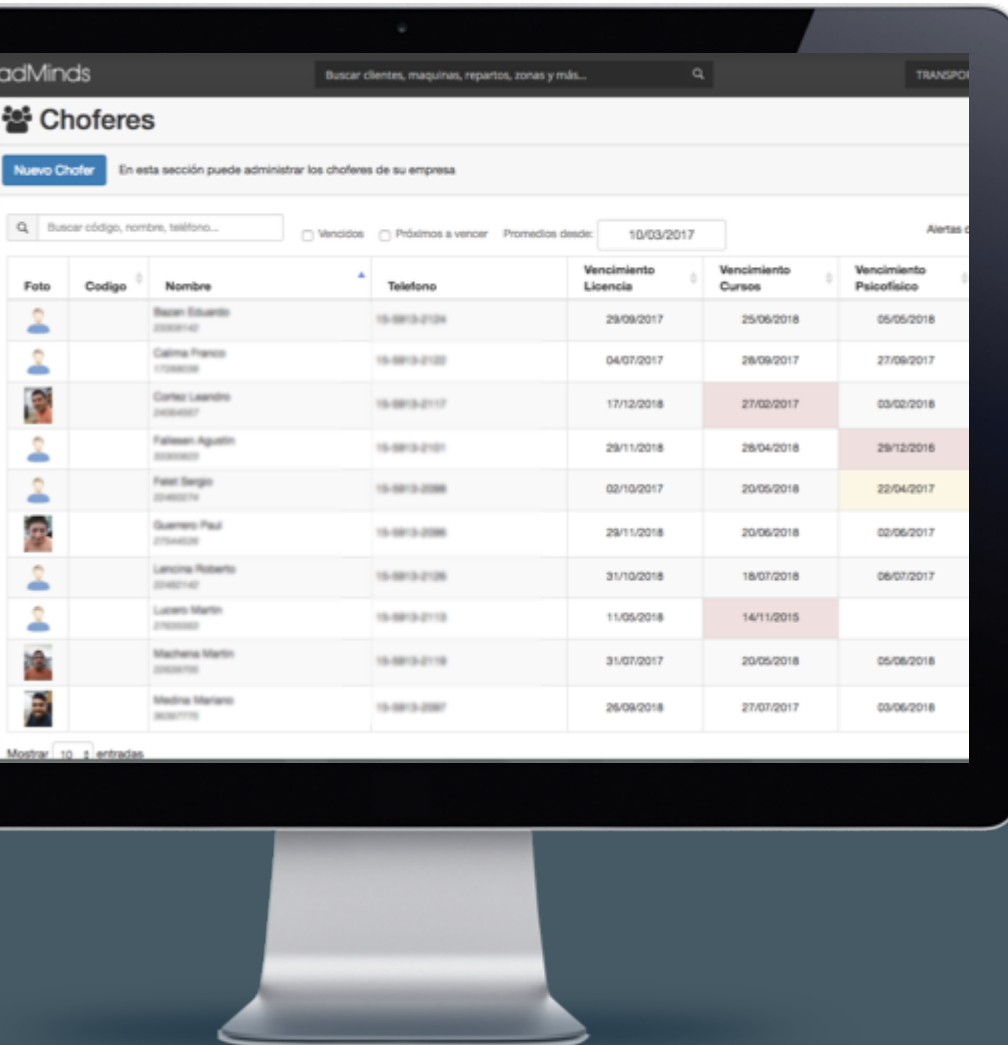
adMinds

Buscar clientes, maquinas, repartos, zonas y más...

TRANSPO

Choferes

Nuevo Chofer

En esta sección puede administrar los choferes de su empresa

Buscar código, nombre, teléfono...

Vencidos

Próximos a vencer

Promedios desde:

10/03/2017

Alertas d

| Foto | Codigo | Nombre | Telefono | Vencimiento Licencia | Vencimiento Cursos | Vencimiento Psicofísico |
|---|---|---|---|---|---|---|
| | | Bazan Eduardo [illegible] | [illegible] | 29/09/2017 | 25/06/2018 | 05/05/2018 |
| | | Calima Franco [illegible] | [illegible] | 04/07/2017 | 28/09/2017 | 27/09/2017 |
| | | Cortez Leandro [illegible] | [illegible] | 17/12/2018 | 27/02/2017 | 03/02/2018 |
| | | Fallesen Agustin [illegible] | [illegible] | 29/11/2018 | 28/04/2018 | 29/12/2016 |
| | | Feist Sergio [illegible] | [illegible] | 02/10/2017 | 20/05/2018 | 22/04/2017 |
| | | Guerrero Paul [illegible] | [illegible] | 29/11/2018 | 20/06/2018 | 02/06/2017 |
| | | Lencina Roberto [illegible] | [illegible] | 31/10/2018 | 18/07/2018 | 08/07/2017 |
| | | Lucero Martin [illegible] | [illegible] | 11/05/2018 | 14/11/2015 | |
| | | Machena Martin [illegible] | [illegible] | 31/07/2017 | 20/05/2018 | 05/08/2018 |
| | | Medina Mariano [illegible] | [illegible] | 26/09/2018 | 27/07/2017 | 03/06/2018 |

Mostrar 10 entradas